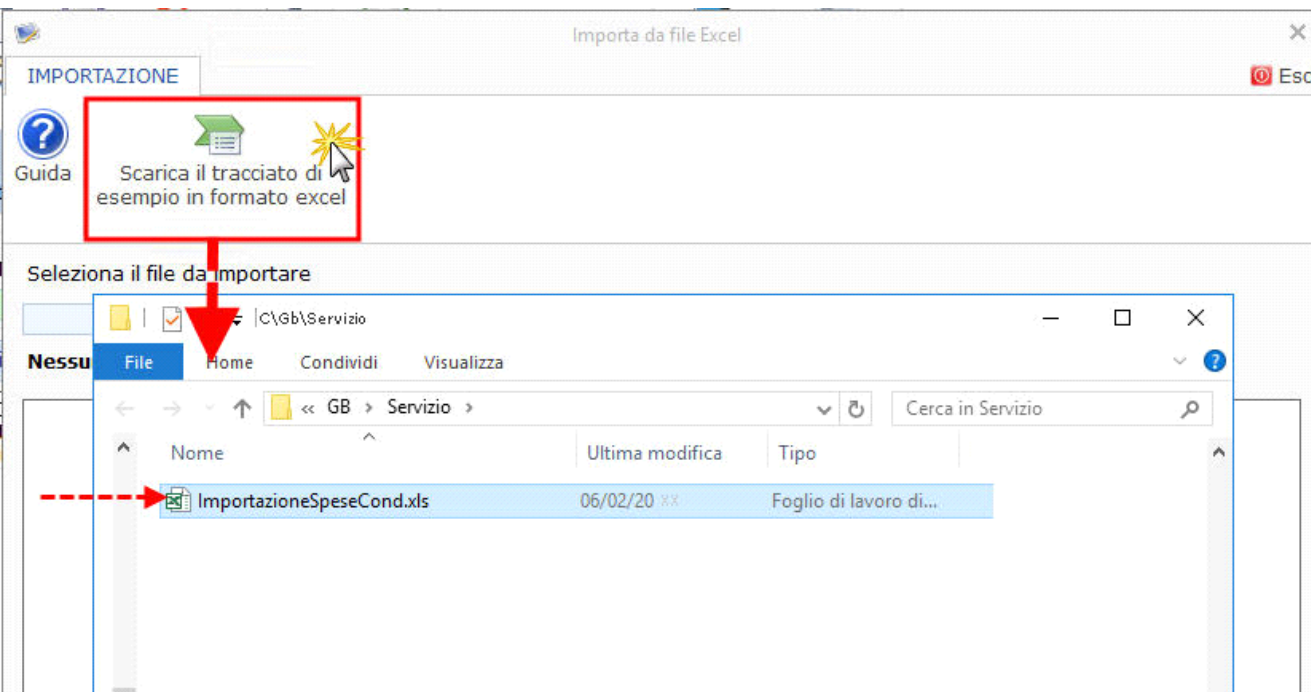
Importa da file Excel

IMPORTAZIONE

Esc

Guida

Scarica il tracciato di esempio in formato excel

Seleziona il file da importare

Nessu

C\Gb\Servizio

File

Home

Condividi

Visualizza

« GB › Servizio ›

Cerca in Servizio

Nome

Ultima modifica

Tipo

ImportazioneSpeseCond.xls

06/02/20 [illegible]

Foglio di lavoro di...